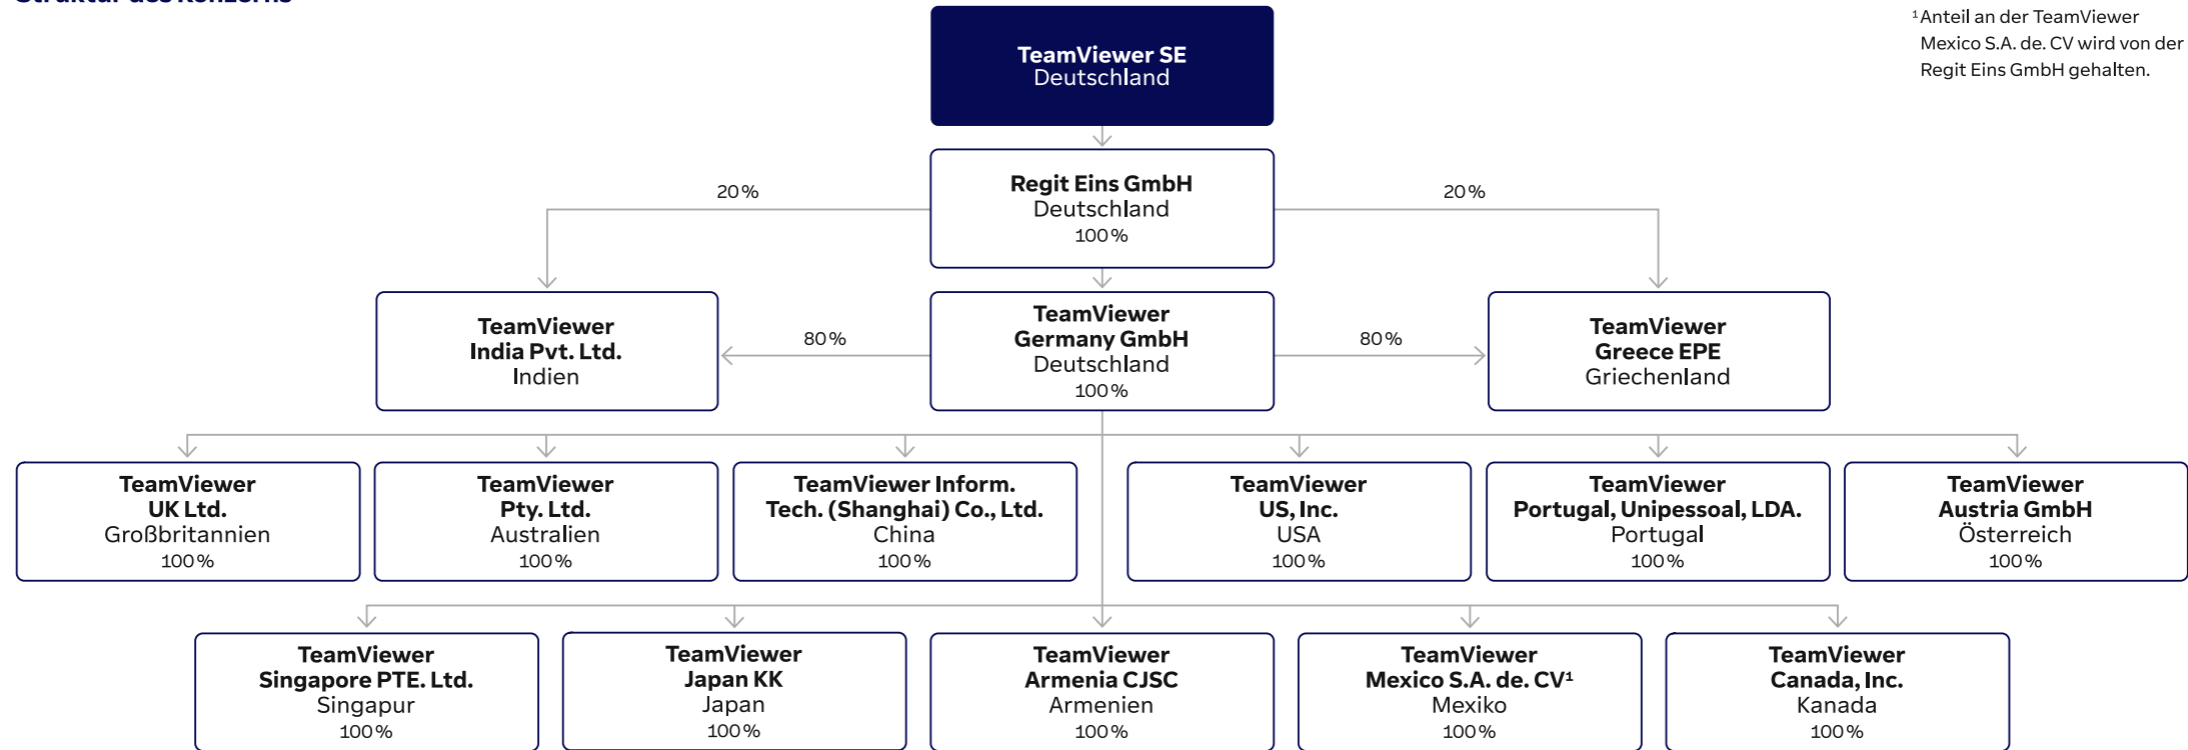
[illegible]

$^1$Anteil an der TeamViewer Mexico S.A. de. CV wird von der Regit Eins GmbH gehalten.

TeamViewer SE
Deutschland

Regit Eins GmbH
Deutschland
100 %

20 %

20 %

TeamViewer
India Pvt. Ltd.
Indien

80 %

TeamViewer
Germany GmbH
Deutschland
100 %

80 %

TeamViewer
Greece EPE
Griechenland

TeamViewer
UK Ltd.
Großbritannien
100 %

TeamViewer
Pty. Ltd.
Australien
100 %

TeamViewer Inform.
Tech. (Shanghai) Co., Ltd.
China
100 %

TeamViewer
US, Inc.
USA
100 %

TeamViewer
Portugal, Unipessoal, LDA.
Portugal
100 %

TeamViewer
Austria GmbH
Österreich
100 %

TeamViewer
Singapore PTE. Ltd.
Singapur
100 %

TeamViewer
Japan KK
Japan
100 %

TeamViewer
Armenia CJSC
Armenien
100 %

TeamViewer
Mexico S.A. de. CV$^1$
Mexiko
100 %

TeamViewer
Canada, Inc.
Kanada
100 %